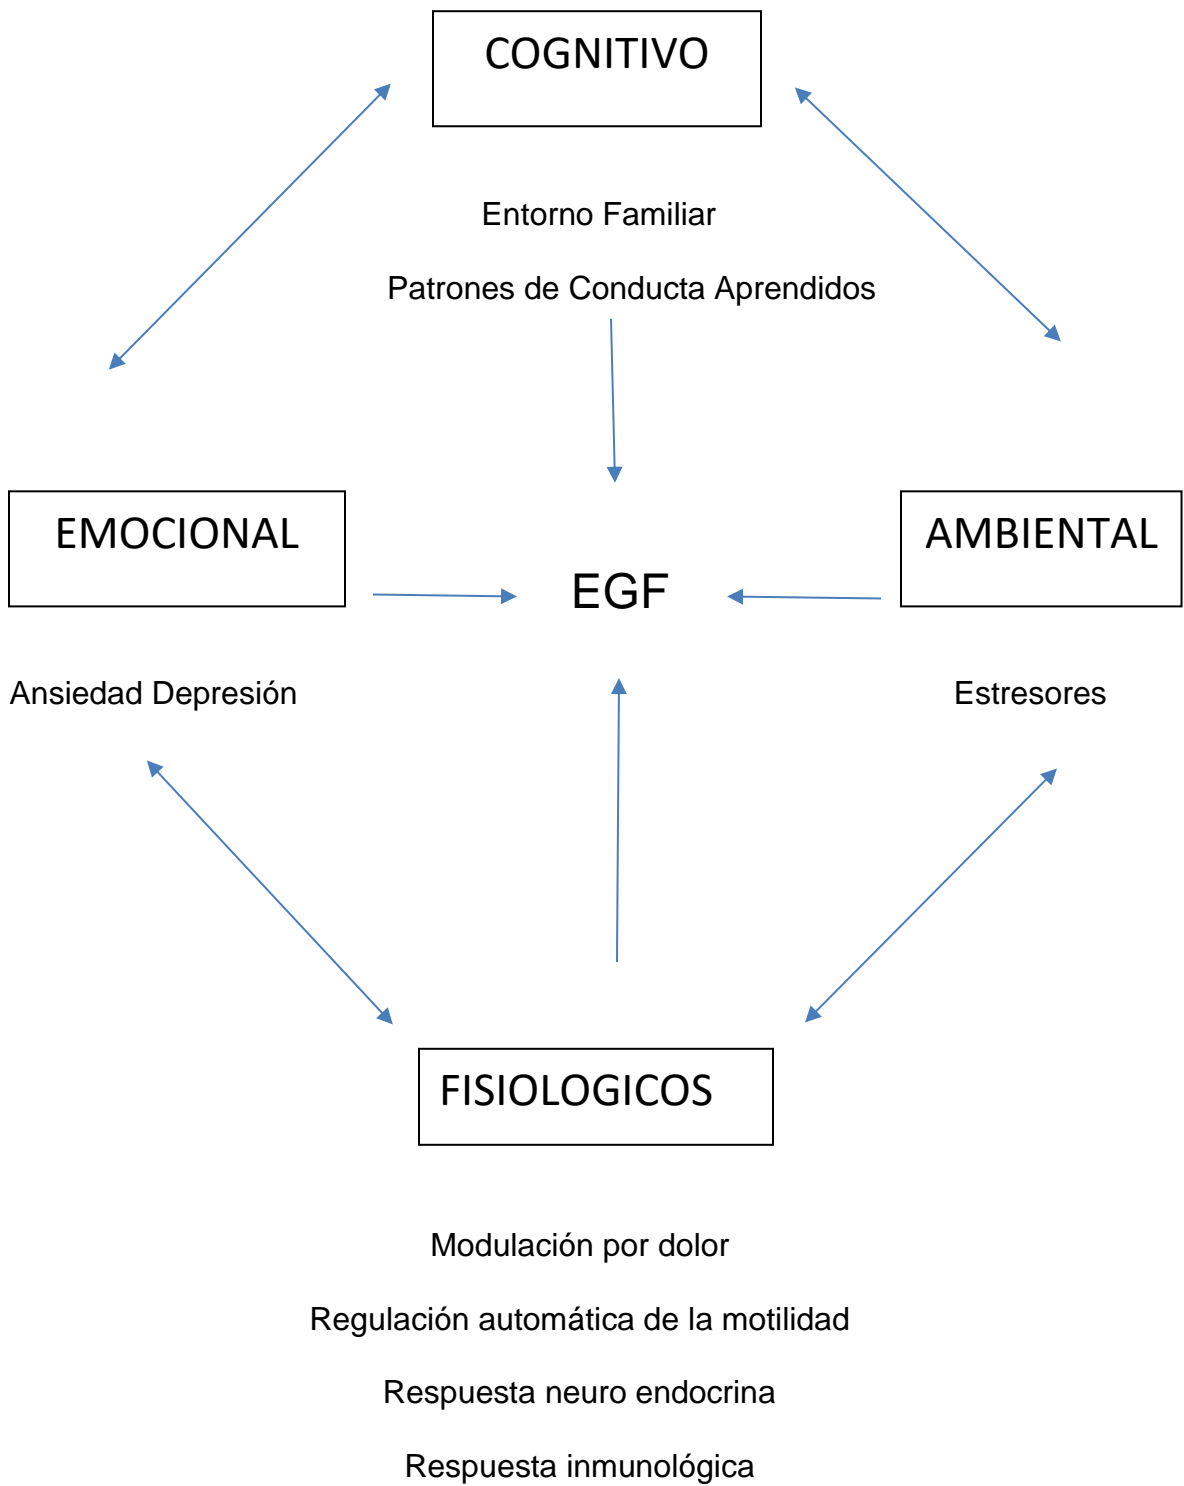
COGNITIVO

Entorno Familiar

Patrones de Conducta Aprendidos

EMOCIONAL

EGF

AMBIENTAL

Ansiedad Depresión

Estresores

FISIOLOGICOS

Modulación por dolor

Regulación automática de la motilidad

Respuesta neuro endocrina

Respuesta inmunológica